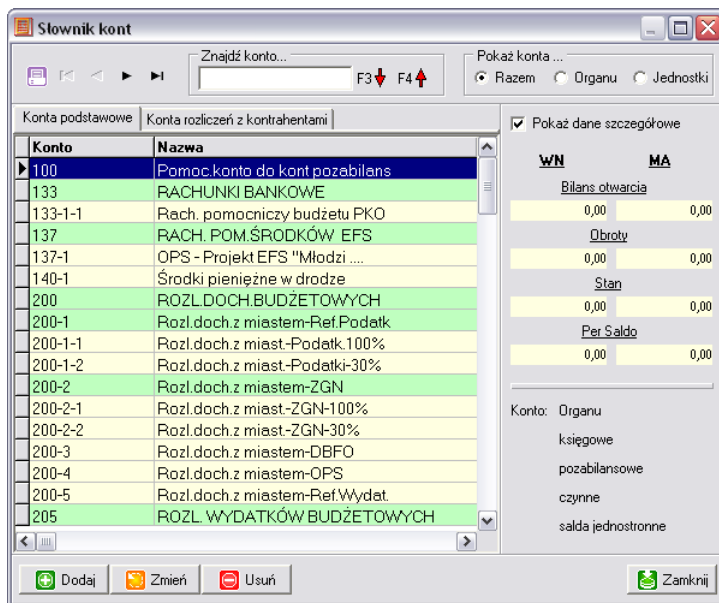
Słownik kont

Znajdź konto...
F3 F4

Pokaż konta ...
Razem Organu Jednostki

Konta podstawowe | Konta rozliczeń z kontrahentami

| Konto | Nazwa |
|---|---|
| 100 | Pomoc.konto do kont pozabilans |
| 133 | RACHUNKI BANKOWE |
| 133-1-1 | Rach. pomocniczy budżetu PKO |
| 137 | RACH. POM.ŚRODKÓW EFS |
| 137-1 | OPS - Projekt EFS "Młodzi .... |
| 140-1 | Środki pieniężne w drodze |
| 200 | ROZL.DOCH.BUDŻETOWYCH |
| 200-1 | Rozl.doch.z miastem-Ref.Podatk |
| 200-1-1 | Rozl.doch.z miast.-Podatk.100% |
| 200-1-2 | Rozl.doch.z miast.-Podatki-30% |
| 200-2 | Rozl.doch.z miastem-ZGN |
| 200-2-1 | Rozl.doch.z miast.-ZGN-100% |
| 200-2-2 | Rozl.doch.z miast.-ZGN-30% |
| 200-3 | Rozl.doch.z miastem-DBFO |
| 200-4 | Rozl.doch.z miastem-OPS |
| 200-5 | Rozl.doch.z miastem-Ref.Wydat. |
| 205 | ROZL. WYDATKÓW BUDŻETOWYCH |

Pokaż dane szczegółowe

WN MA

Bilans otwarcia
0,00 0,00

Obroty
0,00 0,00

Stan
0,00 0,00

Per Saldo
0,00 0,00

Konto: Organu
księgowe
pozabilansowe
czynne
salda jednostronne

Dodaj Zmień Usuń Zamknij